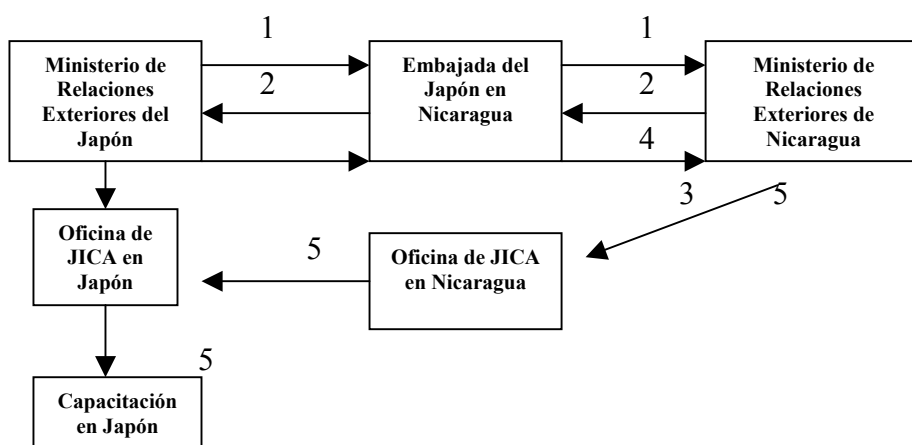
Ministerio de Relaciones Exteriores del Japón

1

2

Embajada del Japón en Nicaragua

1

2

4

Ministerio de Relaciones Exteriores de Nicaragua

3

5

Oficina de JICA en Japón

5

Oficina de JICA en Nicaragua

5

Capacitación en Japón